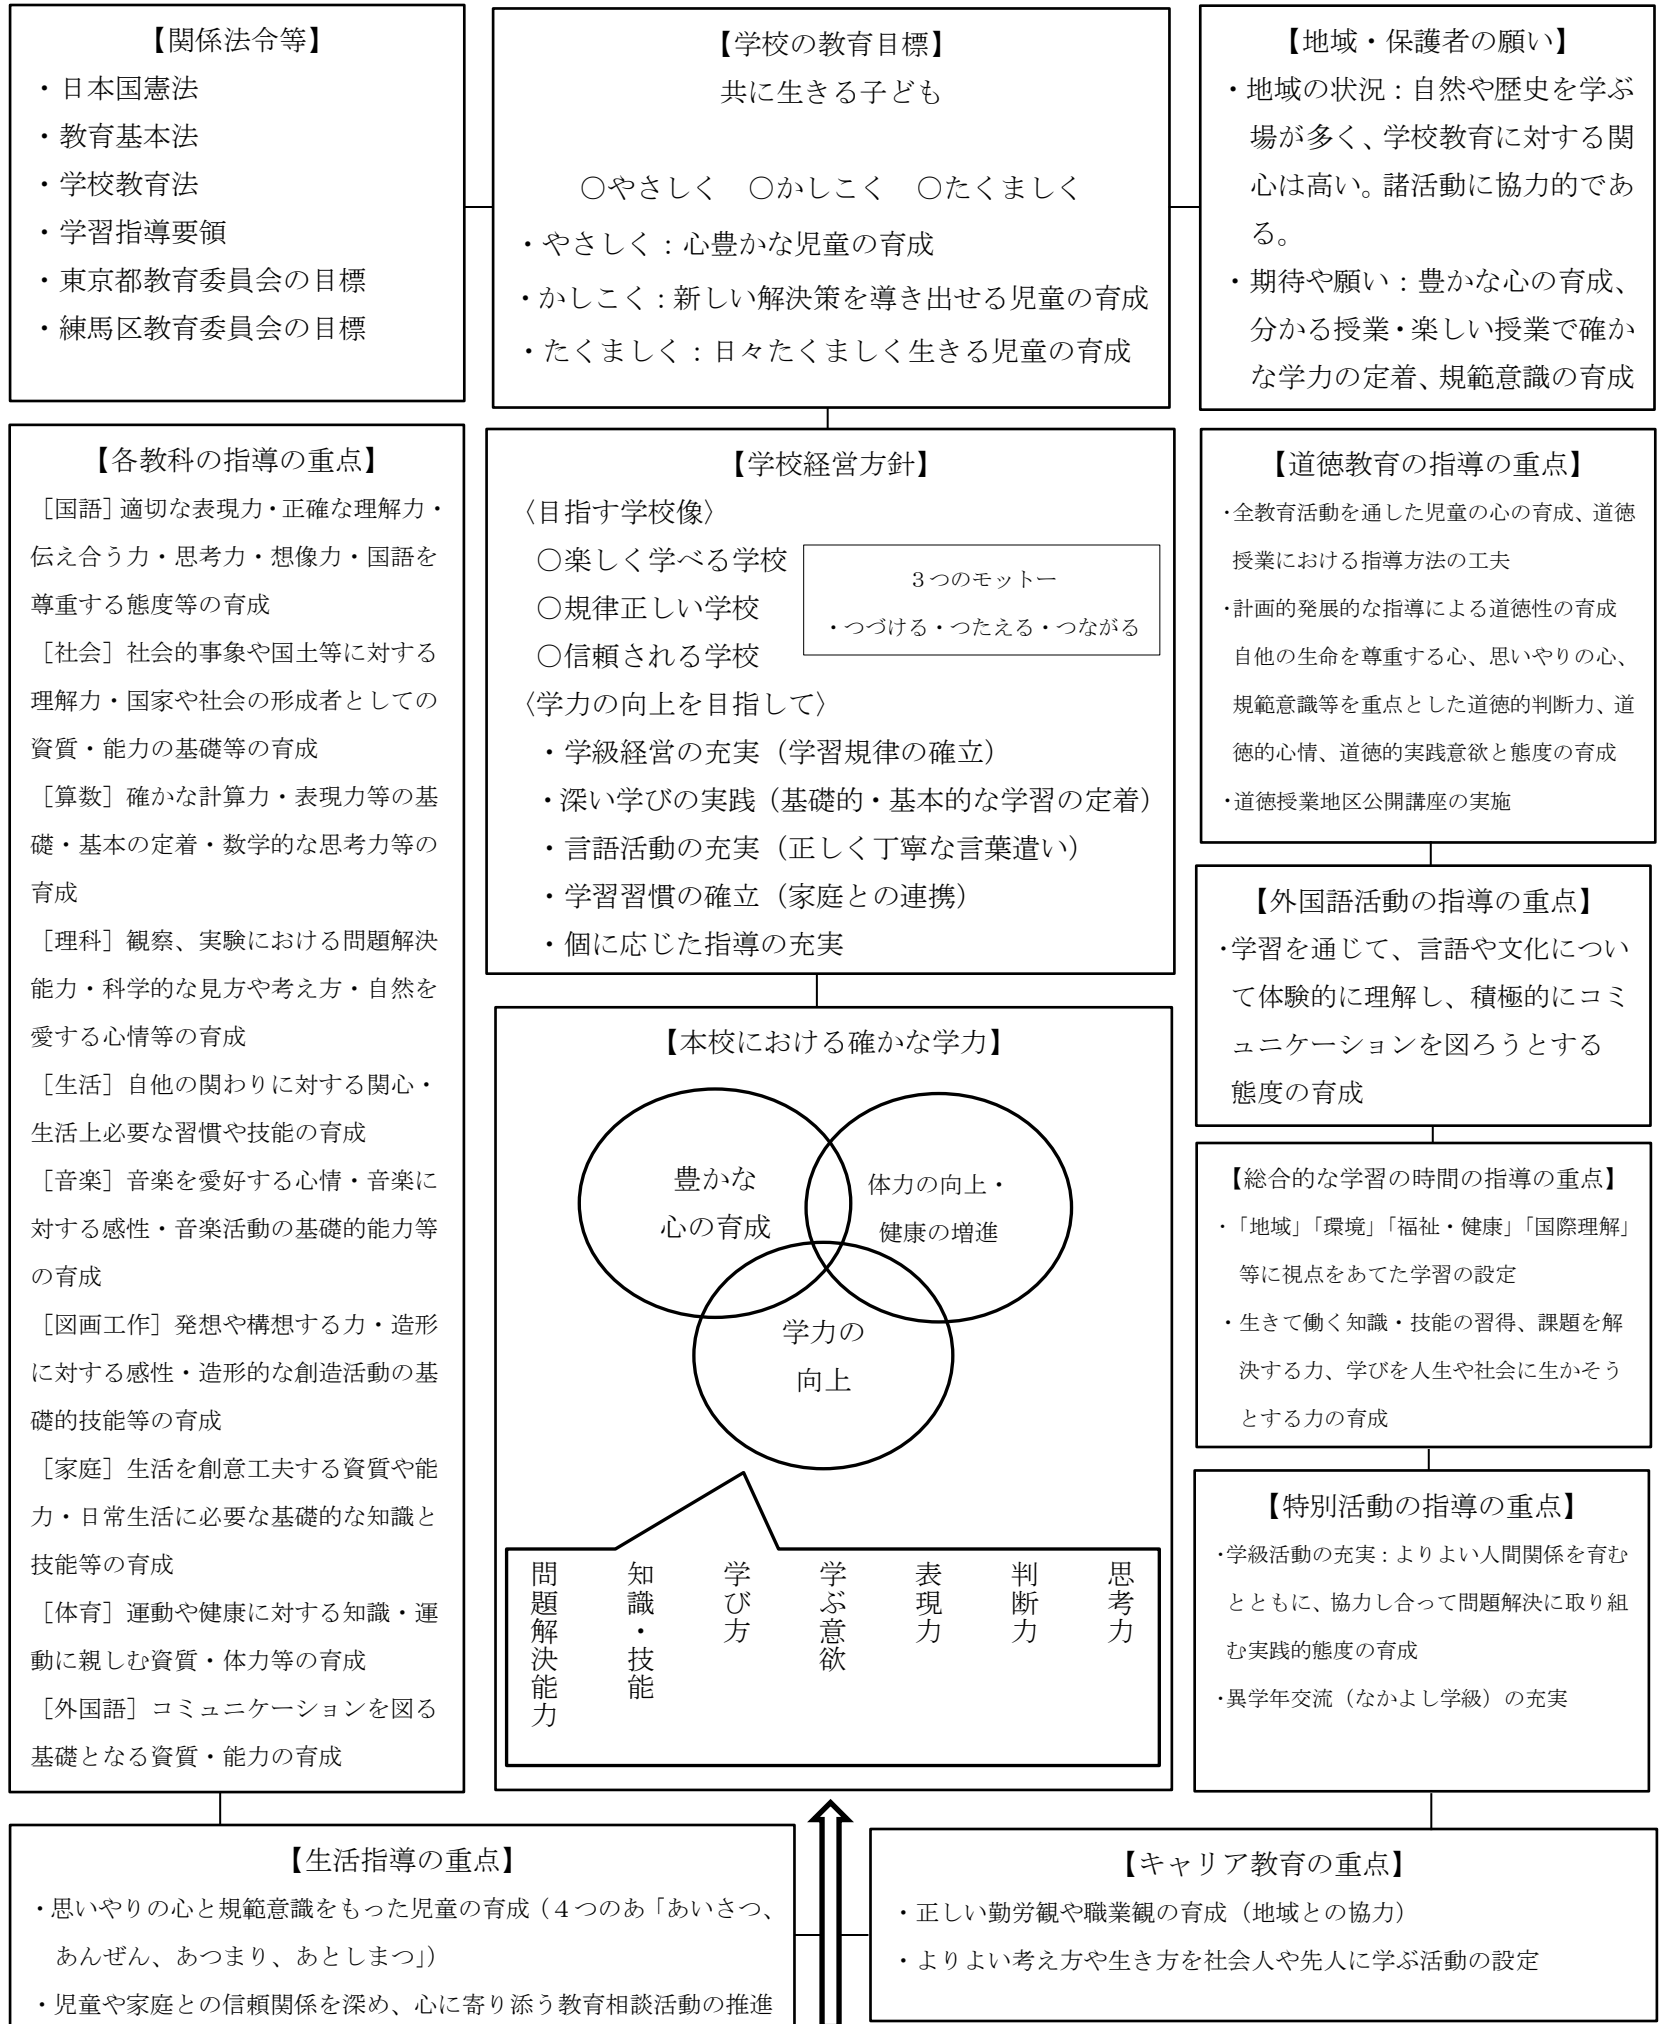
【関係法令等】
・日本国憲法
・教育基本法
・学校教育法
・学習指導要領
・東京都教育委員会の目標
・練馬区教育委員会の目標

【学校の教育目標】
共に生きる子ども

○やさしく　○かしこく　○たくましく
・やさしく：心豊かな児童の育成
・かしこく：新しい解決策を導き出せる児童の育成
・たくましく：日々たくましく生きる児童の育成

【地域・保護者の願い】
・地域の状況：自然や歴史を学ぶ場が多く、学校教育に対する関心は高い。諸活動に協力的である。
・期待や願い：豊かな心の育成、分かる授業・楽しい授業で確かな学力の定着、規範意識の育成

【各教科の指導の重点】
［国語］適切な表現力・正確な理解力・伝え合う力・思考力・想像力・国語を尊重する態度等の育成
［社会］社会的事象や国土等に対する理解力・国家や社会の形成者としての資質・能力の基礎等の育成
［算数］確かな計算力・表現力等の基礎・基本の定着・数学的な思考力等の育成
［理科］観察、実験における問題解決能力・科学的な見方や考え方・自然を愛する心情等の育成
［生活］自他の関わりに対する関心・生活上必要な習慣や技能の育成
［音楽］音楽を愛好する心情・音楽に対する感性・音楽活動の基礎的能力等の育成
［図画工作］発想や構想する力・造形に対する感性・造形的な創造活動の基礎的技能等の育成
［家庭］生活を創意工夫する資質や能力・日常生活に必要な基礎的な知識と技能等の育成
［体育］運動や健康に対する知識・運動に親しむ資質・体力等の育成
［外国語］コミュニケーションを図る基礎となる資質・能力の育成

【学校経営方針】
〈目指す学校像〉
○楽しく学べる学校
○規律正しい学校
○信頼される学校

３つのモットー
・つづける・つたえる・つながる

〈学力の向上を目指して〉
・学級経営の充実（学習規律の確立）
・深い学びの実践（基礎的・基本的な学習の定着）
・言語活動の充実（正しく丁寧な言葉遣い）
・学習習慣の確立（家庭との連携）
・個に応じた指導の充実

【本校における確かな学力】
豊かな心の育成
体力の向上・健康の増進
学力の向上

問題解決能力
知識・技能
学び方
学ぶ意欲
表現力
判断力
思考力

【道徳教育の指導の重点】
・全教育活動を通した児童の心の育成、道徳授業における指導方法の工夫
・計画的発展的な指導による道徳性の育成
自他の生命を尊重する心、思いやりの心、規範意識等を重点とした道徳的判断力、道徳的心情、道徳的実践意欲と態度の育成
・道徳授業地区公開講座の実施

【外国語活動の指導の重点】
・学習を通じて、言語や文化について体験的に理解し、積極的にコミュニケーションを図ろうとする態度の育成

【総合的な学習の時間の指導の重点】
・「地域」「環境」「福祉・健康」「国際理解」等に視点をあてた学習の設定
・生きて働く知識・技能の習得、課題を解決する力、学びを人生や社会に生かそうとする力の育成

【特別活動の指導の重点】
・学級活動の充実：よりよい人間関係を育むとともに、協力し合って問題解決に取り組む実践的態度の育成
・異学年交流（なかよし学級）の充実

【生活指導の重点】
・思いやりの心と規範意識をもった児童の育成（４つのあ「あいさつ、あんぜん、あつまり、あとしまつ」）
・児童や家庭との信頼関係を深め、心に寄り添う教育相談活動の推進

【キャリア教育の重点】
・正しい勤労観や職業観の育成（地域との協力）
・よりよい考え方や生き方を社会人や先人に学ぶ活動の設定